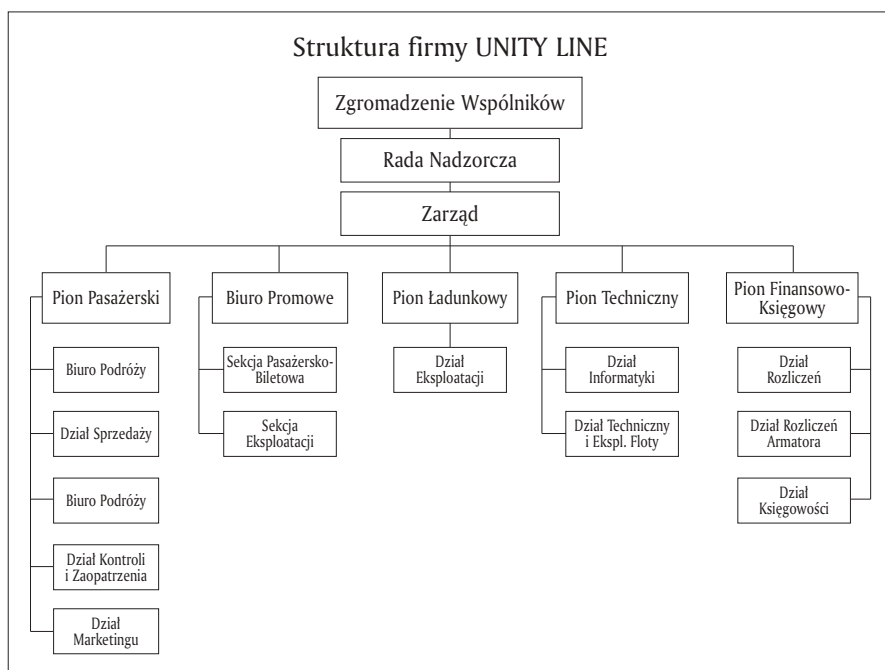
Struktura firmy UNITY LINE

Zgromadzenie Wspólników

Rada Nadzorcza

Zarząd

Pion Pasażerski

Biuro Podróży

Dział Sprzedaży

Biuro Podróży

Dział Kontroli i Zaopatrzenia

Dział Marketingu

Biuro Promowe

Sekcja Pasażersko-Biletowa

Sekcja Eksploatacji

Pion Ładunkowy

Dział Eksploatacji

Pion Techniczny

Dział Informatyki

Dział Techniczny i Ekspl. Floty

Pion Finansowo-Księgowy

Dział Rozliczeń

Dział Rozliczeń Armatora

Dział Księgowości